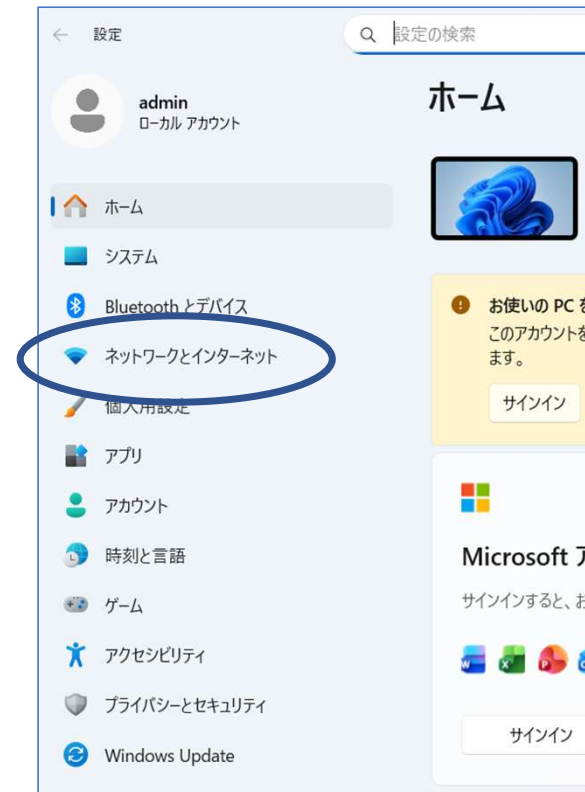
設定

設定の検索

admin
ローカル アカウント

ホーム
システム
Bluetooth とデバイス
ネットワークとインターネット
個人用設定
アプリ
アカウント
時刻と言語
ゲーム
アクセシビリティ
プライバシーとセキュリティ
Windows Update

ホーム

お使いの PC を
このアカウントを
ます。

サインイン

Microsoft ア
サインインすると、お

サインイン